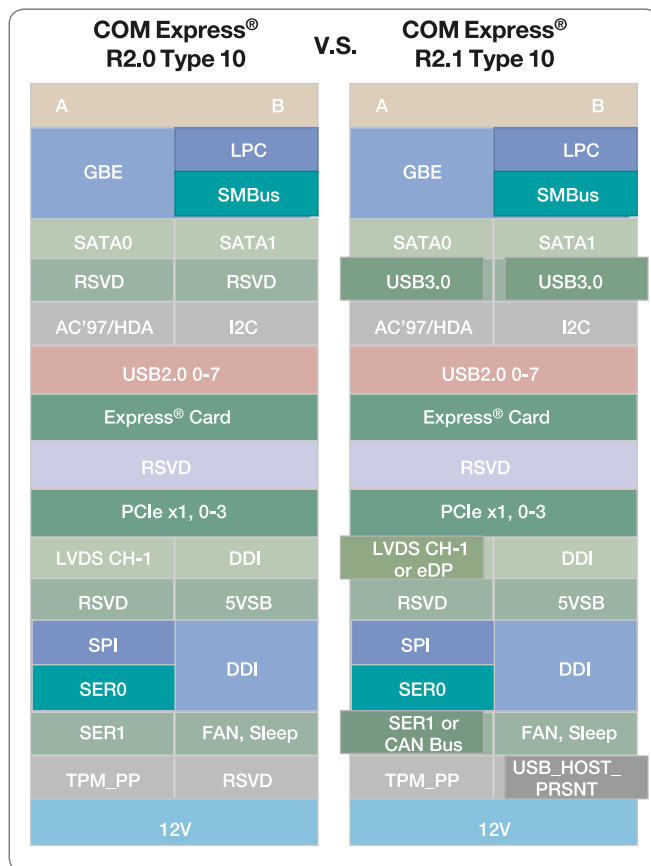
COM Express®
R2.0 Type 10

V.S.

COM Express®
R2.1 Type 10

| A | B |
|---|---|
| GBE | LPC |
| GBE | SMBus |
| SATA0 | SATA1 |
| RSVD | RSVD |
| AC'97/HDA | I2C |
| USB2.0 0-7 | |
| Express® Card | |
| RSVD | |
| PCIe x1, 0-3 | |
| LVDS CH-1 | DDI |
| RSVD | 5VSB |
| SPI | DDI |
| SER0 | DDI |
| SER1 | FAN, Sleep |
| TPM_PP | RSVD |
| 12V | |

| A | B |
|---|---|
| GBE | LPC |
| GBE | SMBus |
| SATA0 | SATA1 |
| USB3.0 | USB3.0 |
| AC'97/HDA | I2C |
| USB2.0 0-7 | |
| Express® Card | |
| RSVD | |
| PCIe x1, 0-3 | |
| LVDS CH-1 or eDP | DDI |
| RSVD | 5VSB |
| SPI | DDI |
| SER0 | DDI |
| SER1 or CAN Bus | FAN, Sleep |
| TPM_PP | USB_HOST_ PRSNT |
| 12V | |